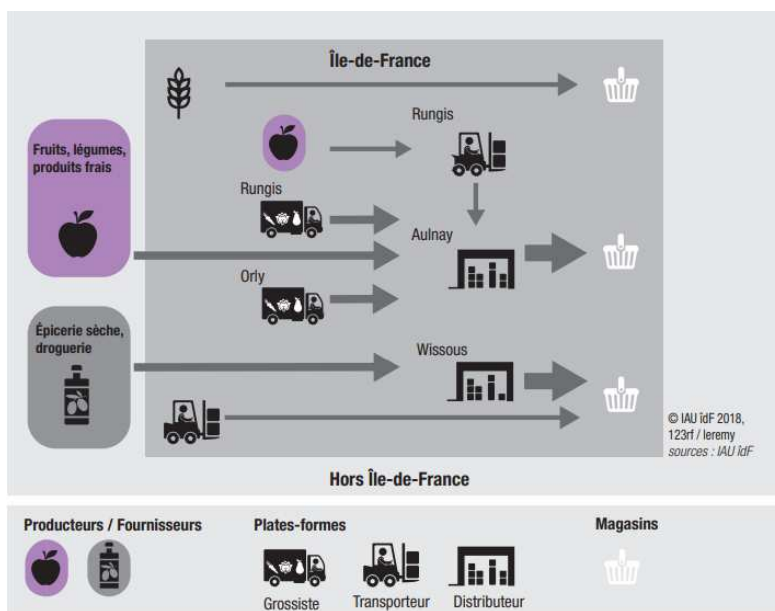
Île-de-France

Rungis

Fruits, légumes, produits frais

Rungis

Aulnay

Orly

Épicerie sèche, droguerie

Wissous

© IAU îdF 2018, 123rf / leremy
sources : IAU îdF

Hors Île-de-France

Producteurs / Fournisseurs

Plates-formes

Magasins

Grossiste

Transporteur

Distributeur